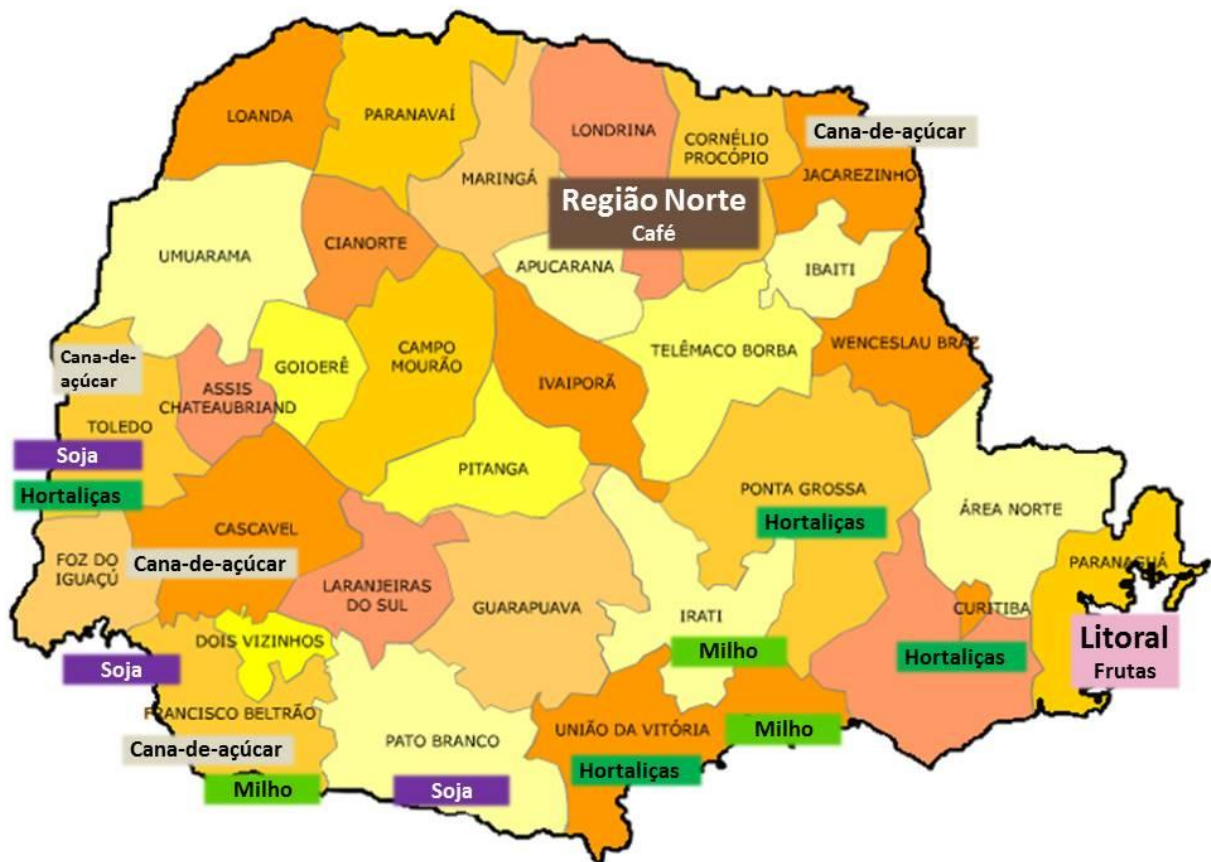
LOANDA
PARANAVAÍ
LONDRINA
CORNÉLIO PROCÓPIO
Cana-de-açúcar
MARINGÁ
Região Norte
Café
JACAREZINHO
UMUARAMA
CIANORTE
APUCARANA
IBAITI
Cana-de-açúcar
GOIOERÊ
CAMPO MOURÃO
TELÊMACO BORBA
WENCESLAU BRAZ
ASSIS CHATEAUBRIAND
IVAIPORÃ
TOLEDO
Soja
Hortaliças
PITANGA
PONTA GROSSA
CASCAVEL
Hortaliças
ÁREA NORTE
FOZ DO IGUAÇÚ
Cana-de-açúcar
LARANJEIRAS DO SUL
GUARAPUAVA
IRATI
PARANAGUÁ
CURITIBA
DOIS VIZINHOS
Milho
Litoral
Frutas
Soja
Hortaliças
FRANCISCO BELTRÃO
UNIÃO DA VITÓRIA
Milho
PATO BRANCO
Cana-de-açúcar
Hortaliças
Milho
Soja